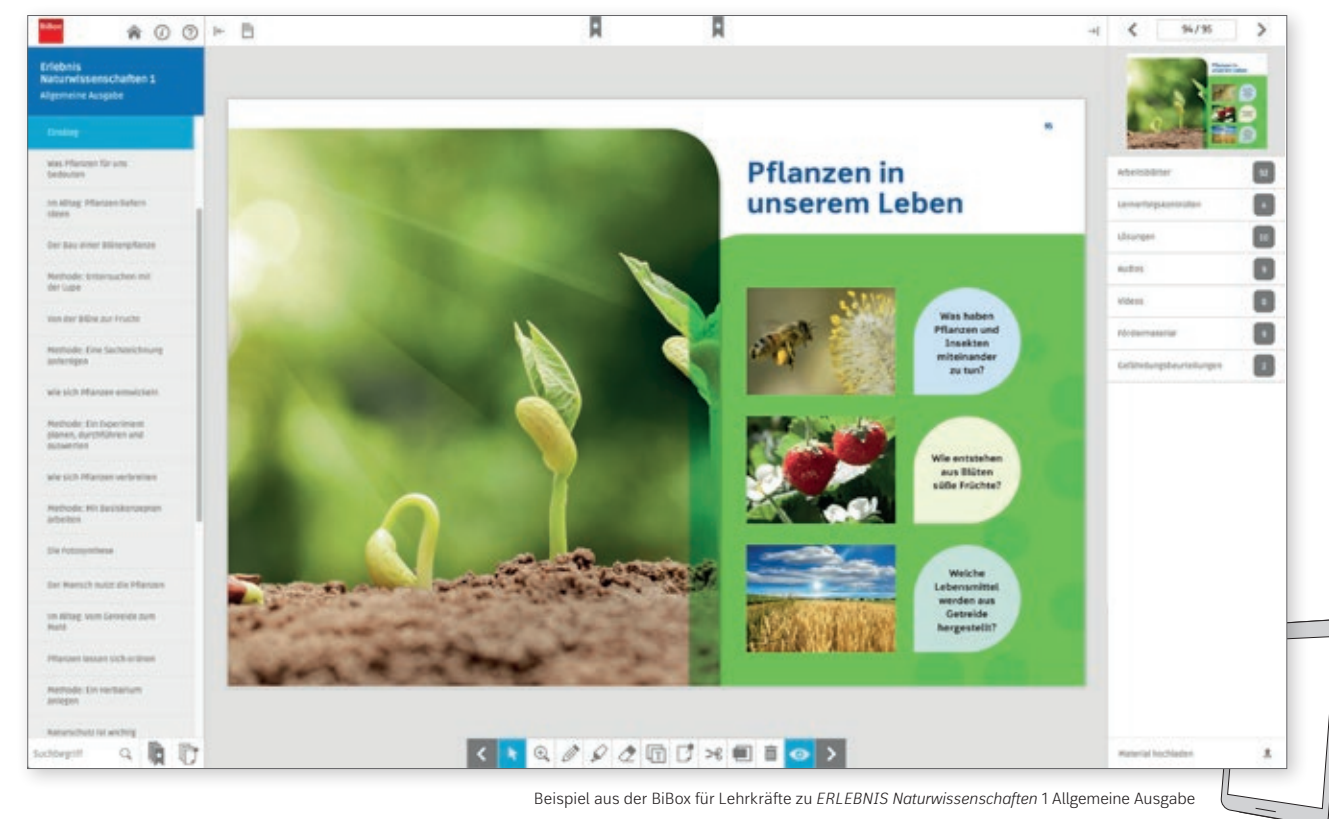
Erlebnis Naturwissenschaften 1
Allgemeine Ausgabe

Einstieg
Was Pflanzen für uns bedeuten
Im Alltag: Pflanzen liefern Ideen
Der Bau einer Blütenpflanze
Methode: Untersuchen mit der Lupe
Von der Blüte zur Frucht
Methode: Eine Sachzeichnung anfertigen
Wie sich Pflanzen entwickeln
Methode: Ein Experiment planen, durchführen und auswerten
Wie sich Pflanzen verbreiten
Methode: Mit Basiskonzepten arbeiten
Die Fotosynthese
Der Mensch nutzt die Pflanzen
Im Alltag: Vom Getreide zum Brot
Pflanzen lassen sich ordnen
Methode: Ein Herbarium anlegen
Naturschutz ist wichtig
Suchbegriff

94 / 95

Pflanzen in unserem Leben

Was haben Pflanzen und Insekten miteinander zu tun?

Wie entstehen aus Blüten süße Früchte?

Welche Lebensmittel werden aus Getreide hergestellt?

Arbeitsblätter
Lernerfolgskontrollen
Lösungen
Audios
Videos
Fördermaterial
Gefährdungsbeurteilungen

Material hochladen

Beispiel aus der BiBox für Lehrkräfte zu ERLEBNIS Naturwissenschaften 1 Allgemeine Ausgabe